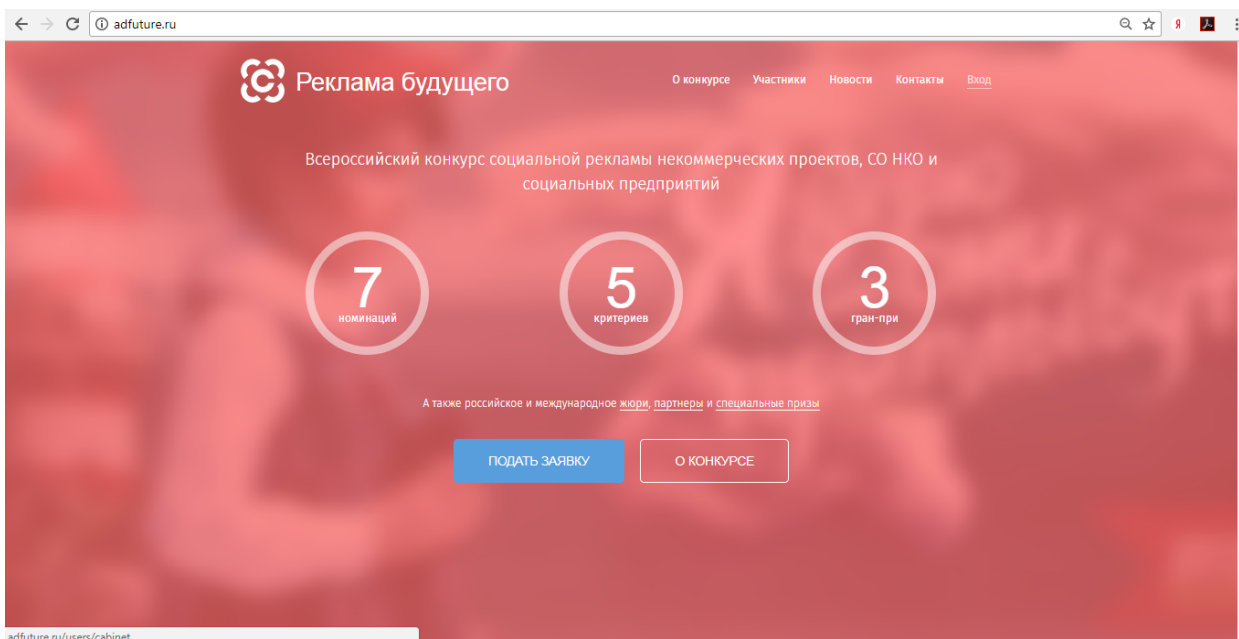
adfuture.ru

Реклама будущего

О конкурсе Участники Новости Контакты Вход

Всероссийский конкурс социальной рекламы некоммерческих проектов, СО НКО и социальных предприятий

7 номинаций

5 критериев

3 гран-при

А также российское и международное жюри, партнеры и специальные призы

ПОДАТЬ ЗАЯВКУ

О КОНКУРСЕ

adfuture.ru/users/cabinet